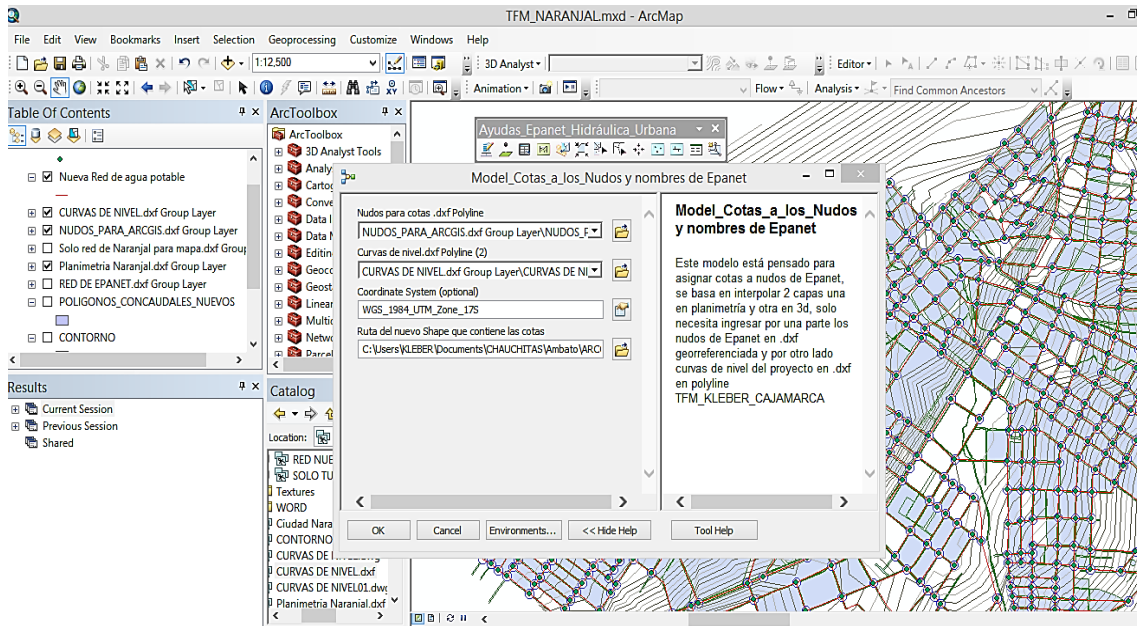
TFM_NARANJAL.mxd - ArcMap

File Edit View Bookmarks Insert Selection Geoprocessing Customize Windows Help

1:12,500

3D Analyst

Editor

Animation

Flow

Analysis

Find Common Ancestors

Table Of Contents

Nueva Red de agua potable

CURVAS DE NIVEL.dxf Group Layer
NUDOS_PARA_ARCGIS.dxf Group Layer
Solo red de Naranjal para mapa.dxf Group
Planimetria Naranjal.dxf Group Layer
RED DE EPANET.dxf Group Layer
POLIGONOS_CONCAUDALES_NUEVOS
CONTORNO

ArcToolbox

ArcToolbox
3D Analyst Tools
Analy
Carto
Conve
Data I
Data M
Editin
Geoco
Geost
Linear
Multic
Netwo
Parcel

Ayudas_Epanet_Hidráulica_Urbana

Model_Cotas_a_los_Nudos y nombres de Epanet

Nudos para cotas .dxf Polyline
NUDOS_PARA_ARCGIS.dxf Group Layer\NUDOS_P
Curvas de nivel.dxf Polyline (2)
CURVAS DE NIVEL.dxf Group Layer\CURVAS DE NI
Coordinate System (optional)
WGS_1984_UTM_Zone_17S
Ruta del nuevo Shape que contiene las cotas
C:\Users\KLEBER\Documents\CHAUCHITAS\Ambato\ARC

Model_Cotas_a_los_Nudos y nombres de Epanet

Este modelo está pensado para asignar cotas a nudos de Epanet, se basa en interpolar 2 capas una en planimetría y otra en 3d, solo necesita ingresar por una parte los nudos de Epanet en .dxf georreferenciada y por otro lado curvas de nivel del proyecto en .dxf en polyline
TFM_KLEBER_CAJAMARCA

OK Cancel Environments... << Hide Help Tool Help

Results

Current Session
Previous Session
Shared

Catalog

Location:

RED NUE
SOLO TU
Textures
WORD
Ciudad Nara
CONTORNO
CURVAS DE N
CURVAS DE NIVEL.dxf
CURVAS DE NIVEL01.dwg
Planimetria Naranial.dxf